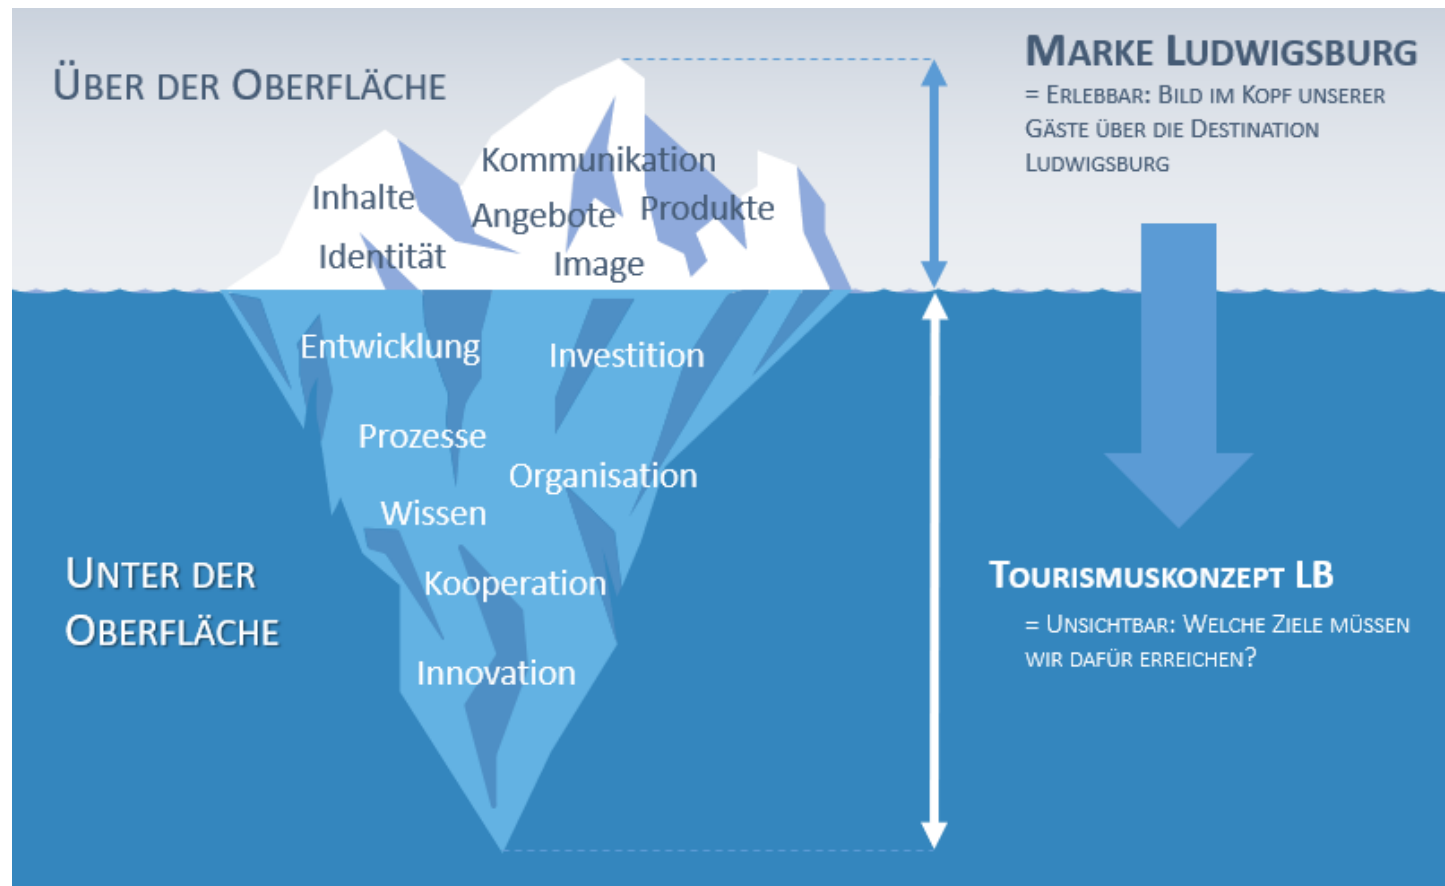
ÜBER DER OBERFLÄCHE

Kommunikation

Inhalte

Angebote

Produkte

Identität

Image

MARKE LUDWIGSBURG

= ERLEBBAR: BILD IM KOPF UNSERER GÄSTE ÜBER DIE DESTINATION LUDWIGSBURG

Entwicklung

Investition

Prozesse

Organisation

Wissen

Kooperation

Innovation

UNTER DER OBERFLÄCHE

TOURISMUSKONZEPT LB

= UNSICHTBAR: WELCHE ZIELE MÜSSEN WIR DAFÜR ERREICHEN?